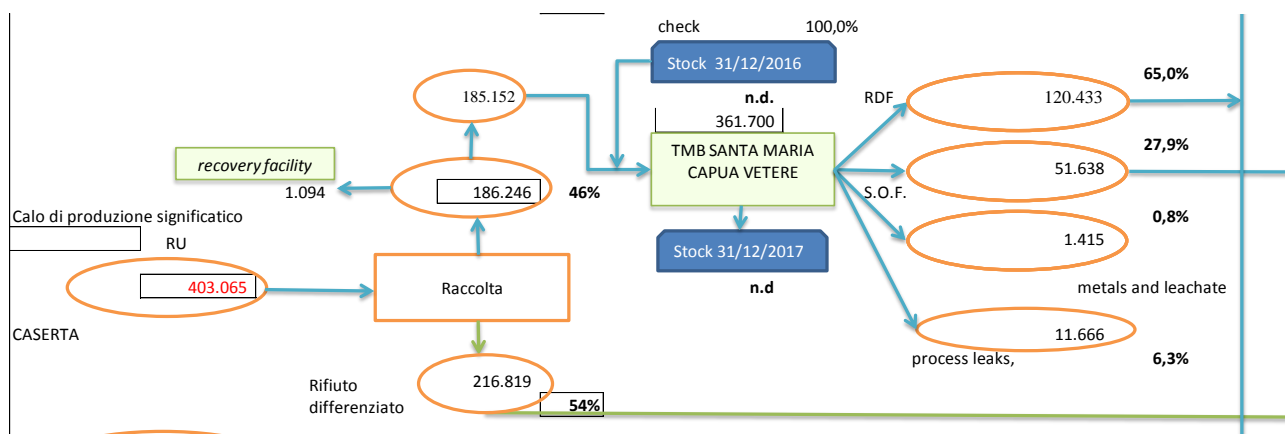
check 100,0%

Stock 31/12/2016

185.152

n.d.

361.700

RDF

120.433

65,0%

recovery facility

1.094

186.246

46%

TMB SANTA MARIA CAPUA VETERE

27,9%

51.638

S.O.F.

Calo di produzione significatico

RU

0,8%

1.415

Stock 31/12/2017

403.065

Raccolta

n.d

metals and leachate

CASERTA

11.666

Rifiuto differenziato

216.819

process leaks,

6,3%

54%